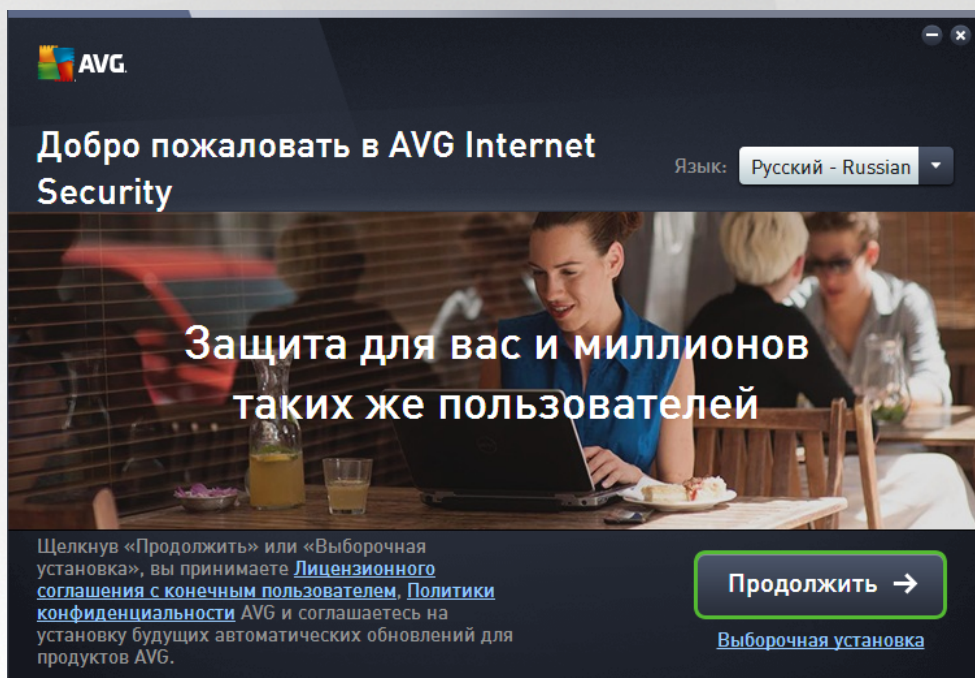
AVG.

Добро пожаловать в AVG Internet Security

Язык: Русский - Russian

Защита для вас и миллионов таких же пользователей

Щелкнув «Продолжить» или «Выборочная установка», вы принимаете Лицензионного соглашения с конечным пользователем, Политики конфиденциальности AVG и соглашаетесь на установку будущих автоматических обновлений для продуктов AVG.

Продолжить →

Выборочная установка